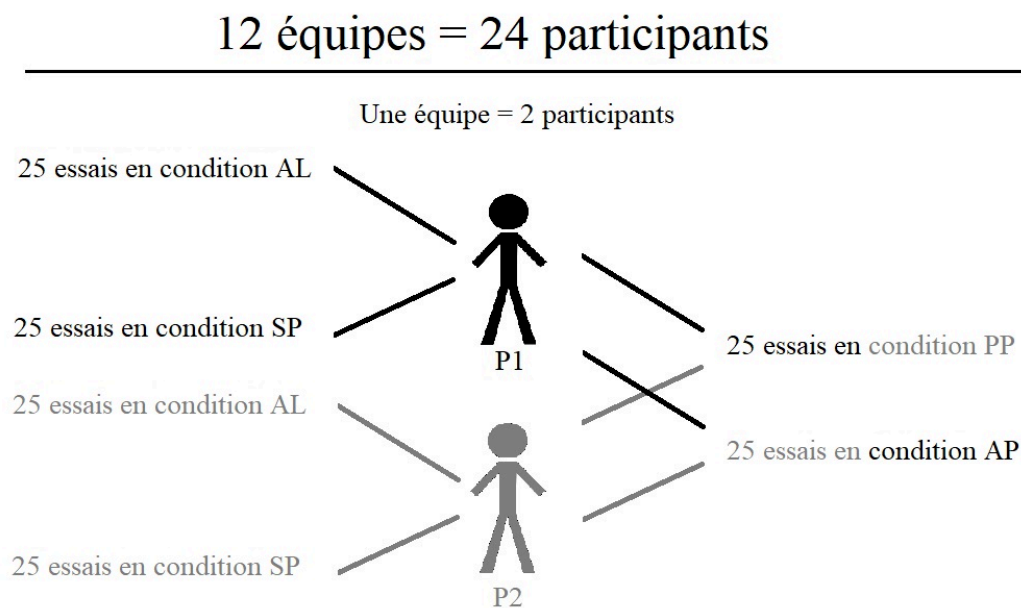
12 équipes = 24 participants

Une équipe = 2 participants

25 essais en condition AL

25 essais en condition SP

P1

25 essais en condition PP

25 essais en condition AL

25 essais en condition AP

25 essais en condition SP

P2